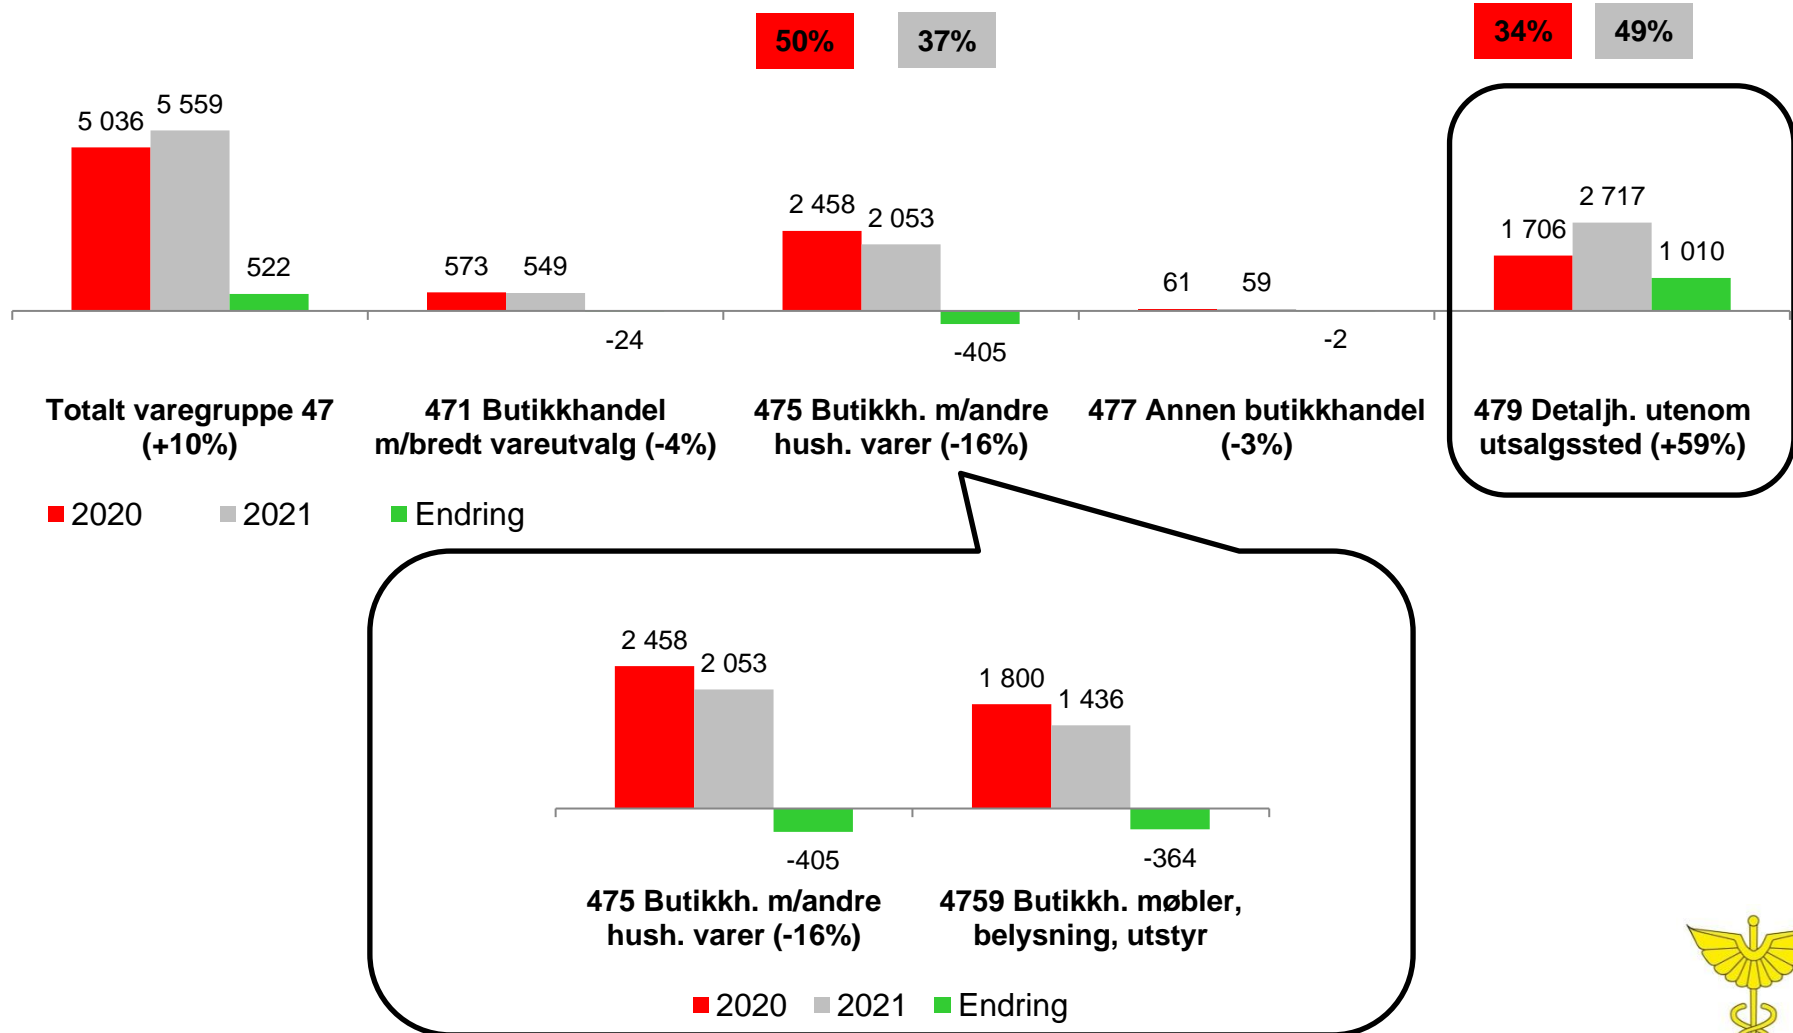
50% 37%

34% 49%

5 036
5 559
522

573
549
-24

2 458
2 053
-405

61
59
-2

1 706
2 717
1 010

Totalt varegruppe 47 (+10%)

471 Butikkhandel m/bredt vareutvalg (-4%)

475 Butikkh. m/andre hush. varer (-16%)

477 Annen butikkhandel (-3%)

479 Detaljh. utenom utsalgssted (+59%)

2020 2021 Endring

2 458
2 053
-405

1 800
1 436
-364

475 Butikkh. m/andre hush. varer (-16%)

4759 Butikkh. møbler, belysning, utstyr

2020 2021 Endring